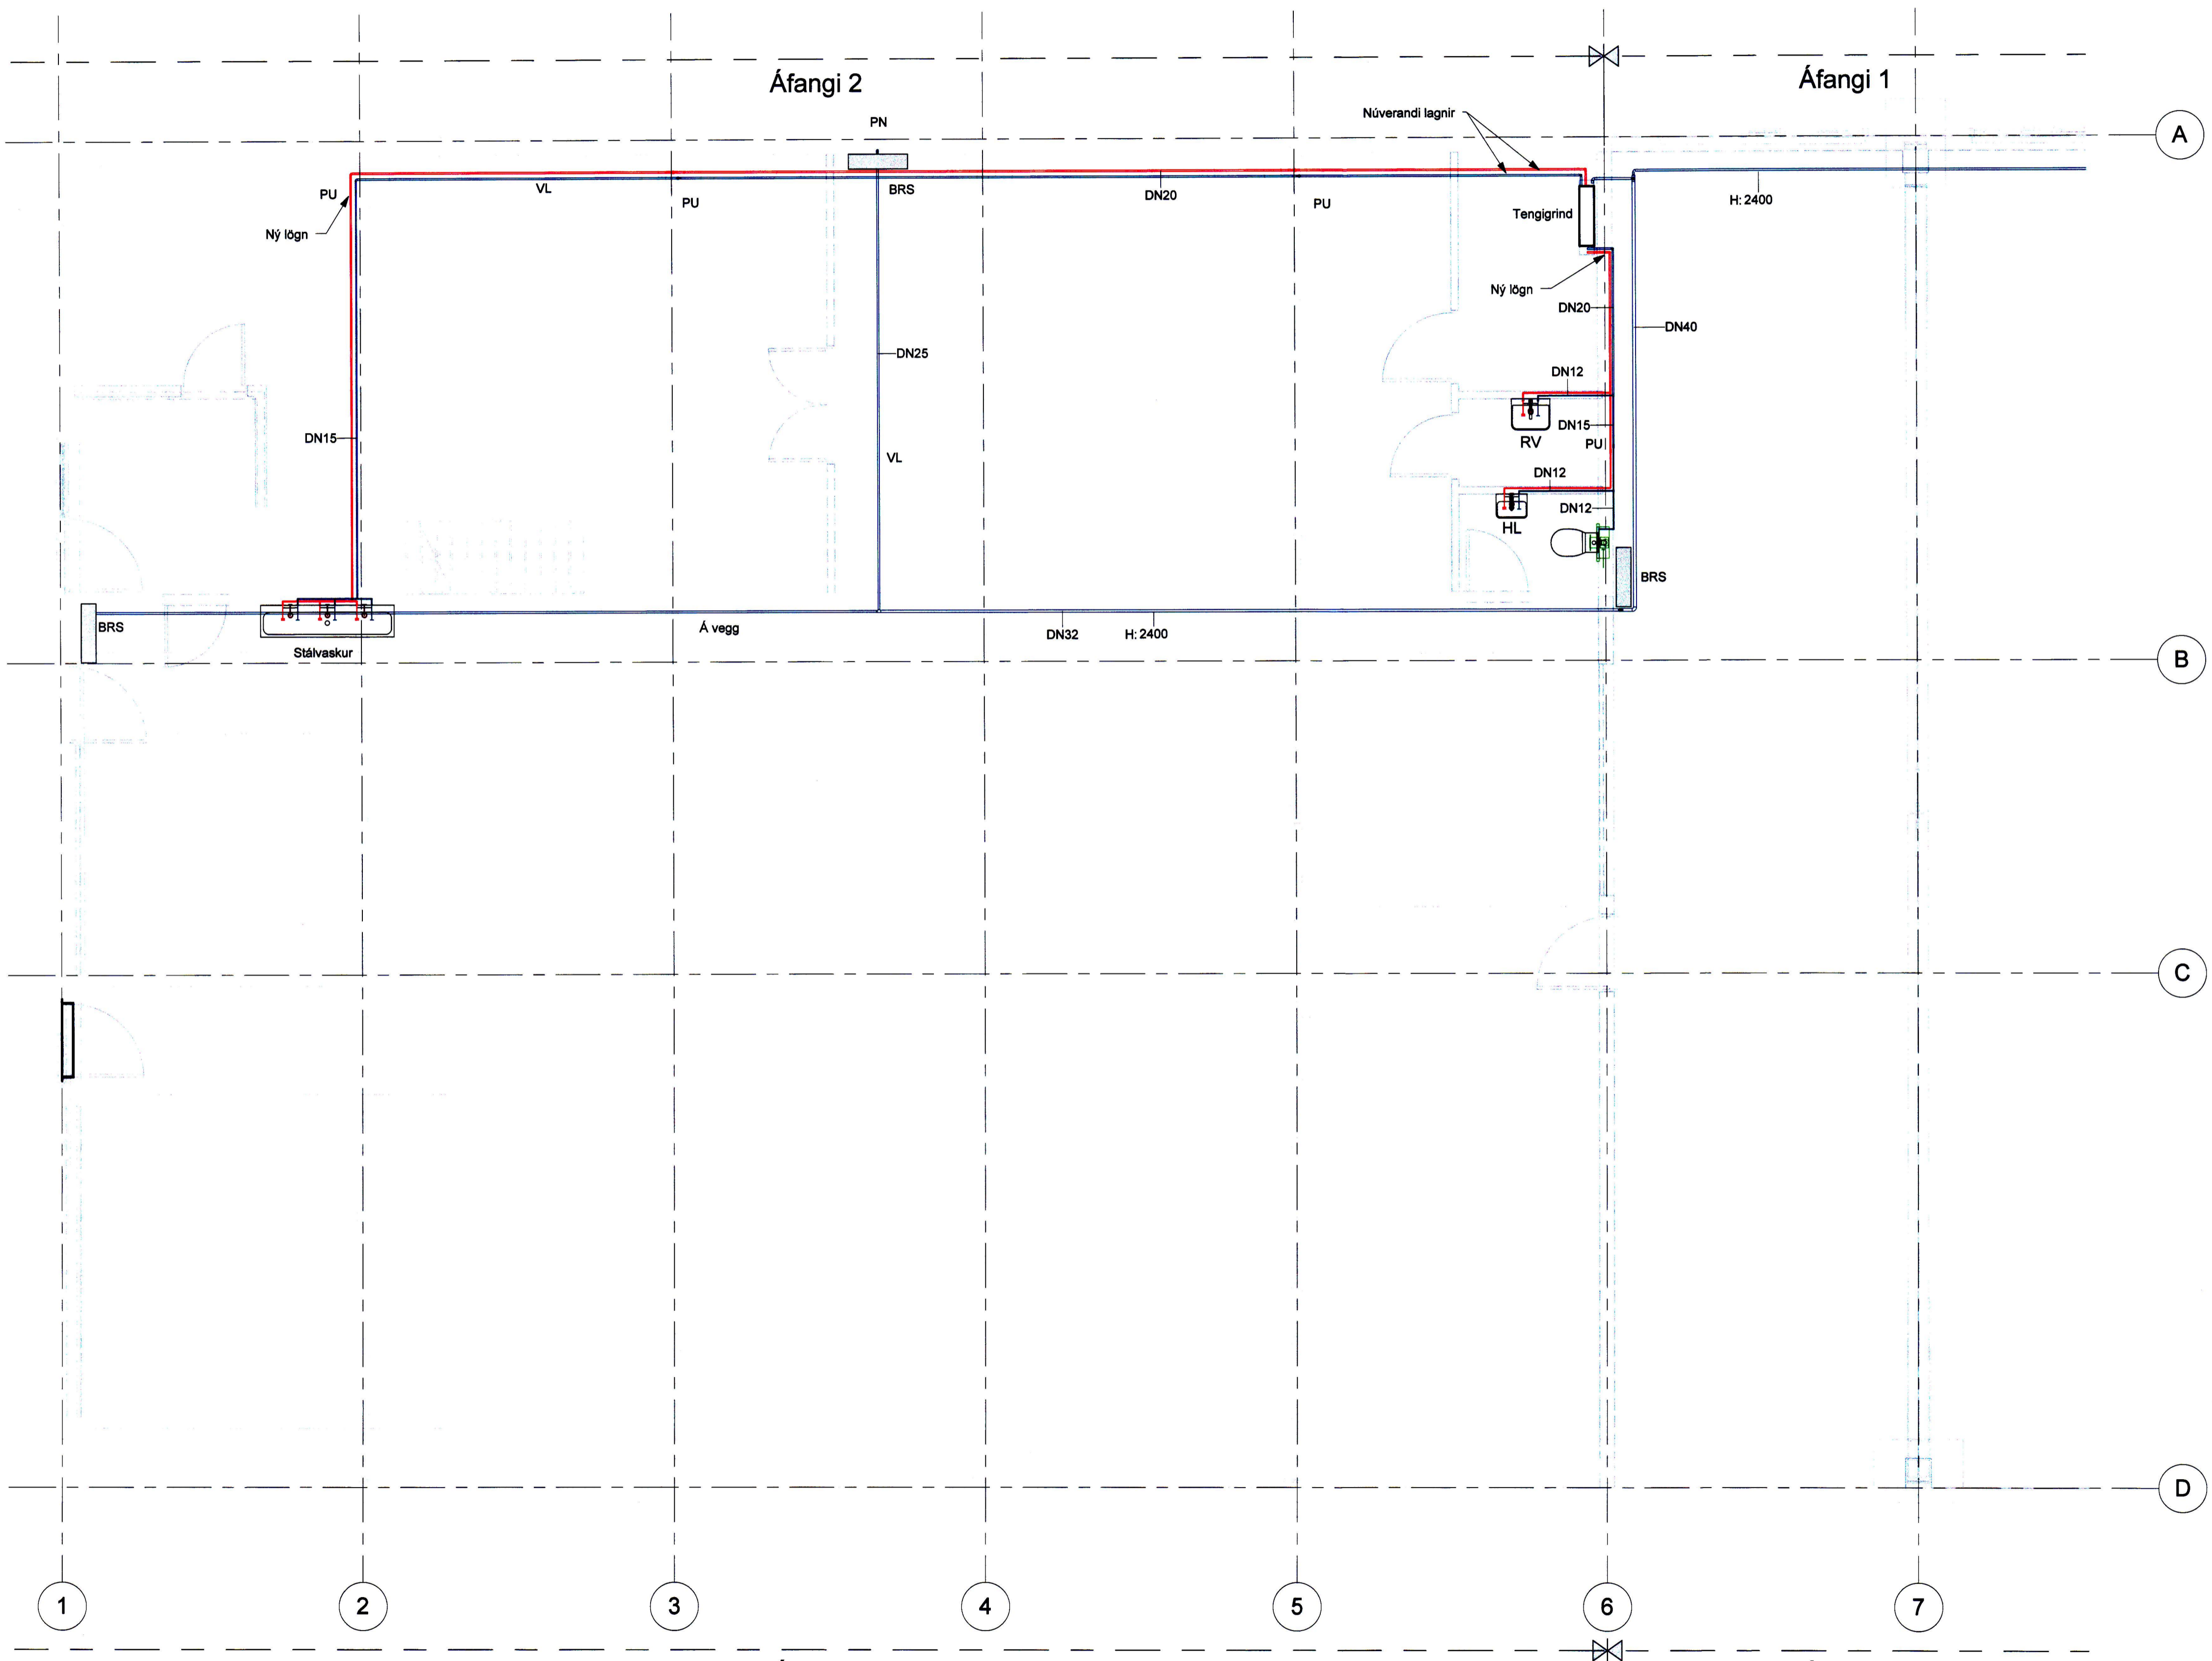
Áfangi 2

Áfangi 1

PN

Núverandi lagnir

A

PU

VL

PU

BRS

DN20

PU

Tengigrind

H: 2400

Ný lögn

Ný lögn

DN20

DN40

DN25

DN12

DN15

RV

DN15

PU

VL

DN12

DN12

HL

BRS

BRS

Stálvaskur

Á vegg

DN32

H: 2400

B

C

D

1

2

3

4

5

6

7